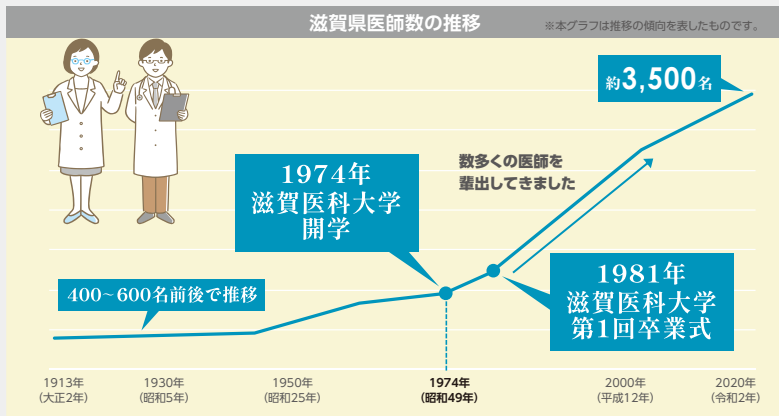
滋賀県医師数の推移

※本グラフは推移の傾向を表したものです。

約3,500名

数多くの医師を輩出してきました

1974年
滋賀医科大学
開学

400~600名前後で推移

1981年
滋賀医科大学
第1回卒業式

1913年
(大正2年)

1930年
(昭和5年)

1950年
(昭和25年)

1974年
(昭和49年)

2000年
(平成12年)

2020年
(令和2年)